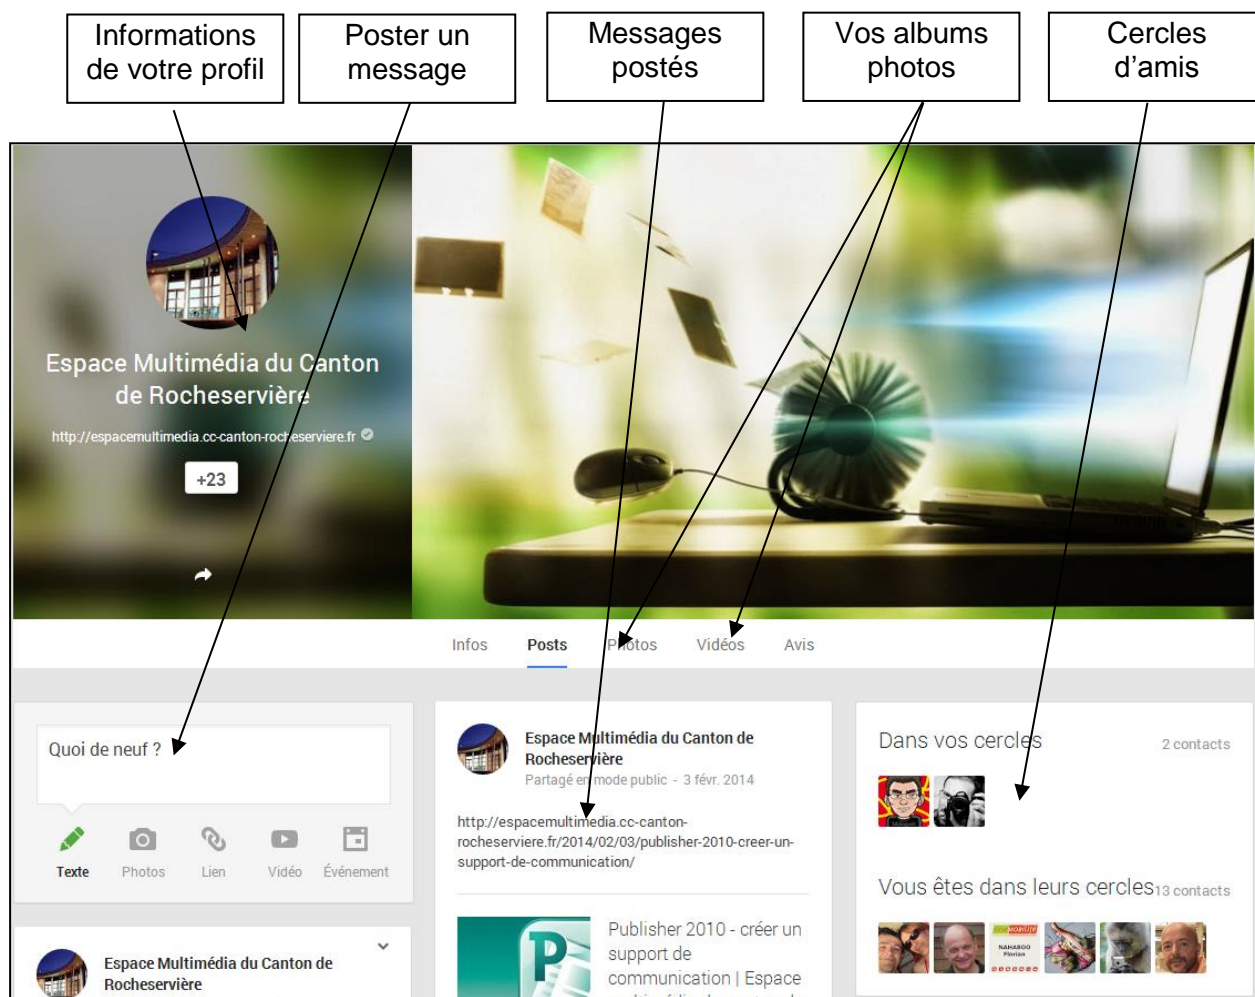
Informations de votre profil

Poster un message

Messages postés

Vos albums photos

Cercles d'amis

Espace Multimédia du Canton de Rocheservière

http://espacemultimedia.cc-canton-rocheserviere.fr

+23

Infos Posts Photos Vidéos Avis

Quoi de neuf ?

Texte Photos Lien Vidéo Événement

Espace Multimédia du Canton de Rocheservière

Espace Multimédia du Canton de Rocheservière
Partagé en mode public - 3 févr. 2014

http://espacemultimedia.cc-canton-rocheserviere.fr/2014/02/03/publisher-2010-creer-un-support-de-communication/

Publisher 2010 - créer un support de communication | Espace

Dans vos cercles 2 contacts

Vous êtes dans leurs cercles 13 contacts